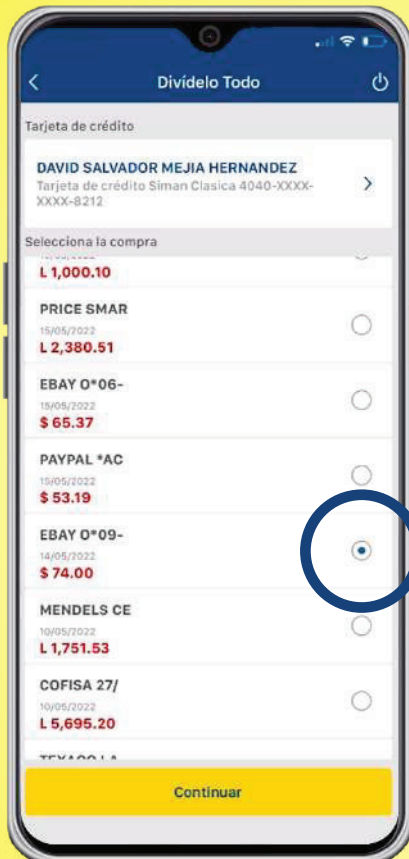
Divídelo Todo

Tarjeta de crédito

DAVID SALVADOR MEJIA HERNANDEZ
Tarjeta de crédito Siman Clasica 4040-XXXX-XXXX-8212

Selecciona la compra

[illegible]
L 1,000.10

PRICE SMAR
15/05/2022
L 2,380.51

EBAY O*06-
15/05/2022
$ 65.37

PAYPAL *AC
15/05/2022
$ 53.19

EBAY O*09-
14/05/2022
$ 74.00

MENDELS CE
10/05/2022
L 1,751.53

COFISA 27/
10/05/2022
L 5,695.20

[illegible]

Continuar